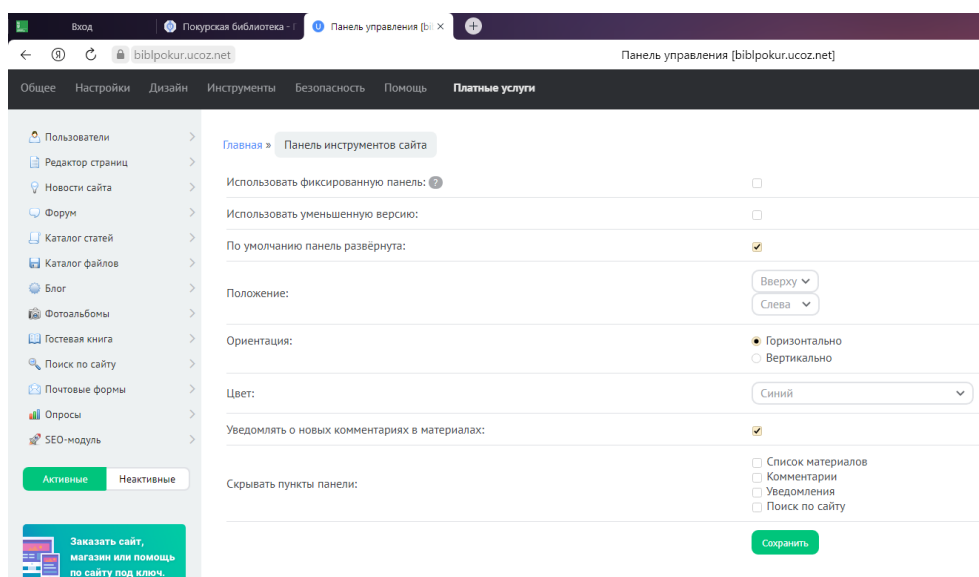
Вход
Покурская библиотека - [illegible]
Панель управления [bi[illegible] ×
+

biblpokur.ucoz.net
Панель управления [biblpokur.ucoz.net]

Общее Настройки Дизайн Инструменты Безопасность Помощь Платные услуги

Пользователи
Редактор страниц
Новости сайта
Форум
Каталог статей
Каталог файлов
Блог
Фотоальбомы
Гостевая книга
Поиск по сайту
Почтовые формы
Опросы
SEO-модуль

Активные Неактивные

Заказать сайт, магазин или помощь по сайту под ключ.

Главная » Панель инструментов сайта

| | |
|---|---|
| Использовать фиксированную панель: ? | |
| Использовать уменьшенную версию: | |
| По умолчанию панель развёрнута: | |
| Положение: | Вверху, Слева |
| Ориентация: | Горизонтально, Вертикально |
| Цвет: | Синий |
| Уведомлять о новых комментариях в материалах: | |
| Скрывать пункты панели: | Список материалов, Комментарии, Уведомления, Поиск по сайту |

Сохранить